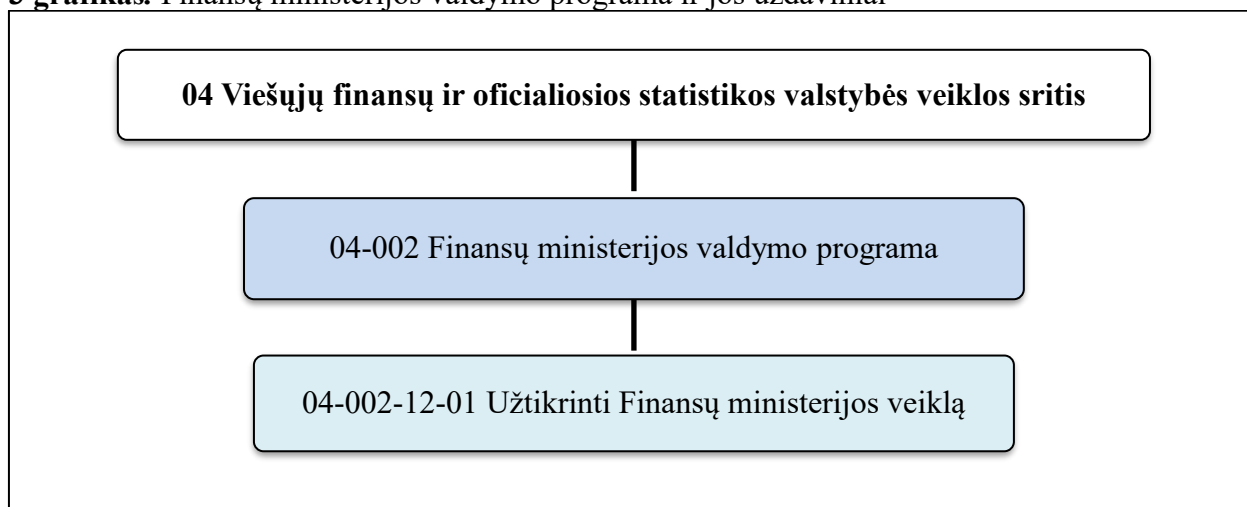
**5 grafikas.** Finansų ministerijos valdymo programa ir jos uždaviniai

**04 Viešųjų finansų ir oficialiosios statistikos valstybės veiklos sritis**

04-002 Finansų ministerijos valdymo programa

04-002-12-01 Užtikrinti Finansų ministerijos veiklą